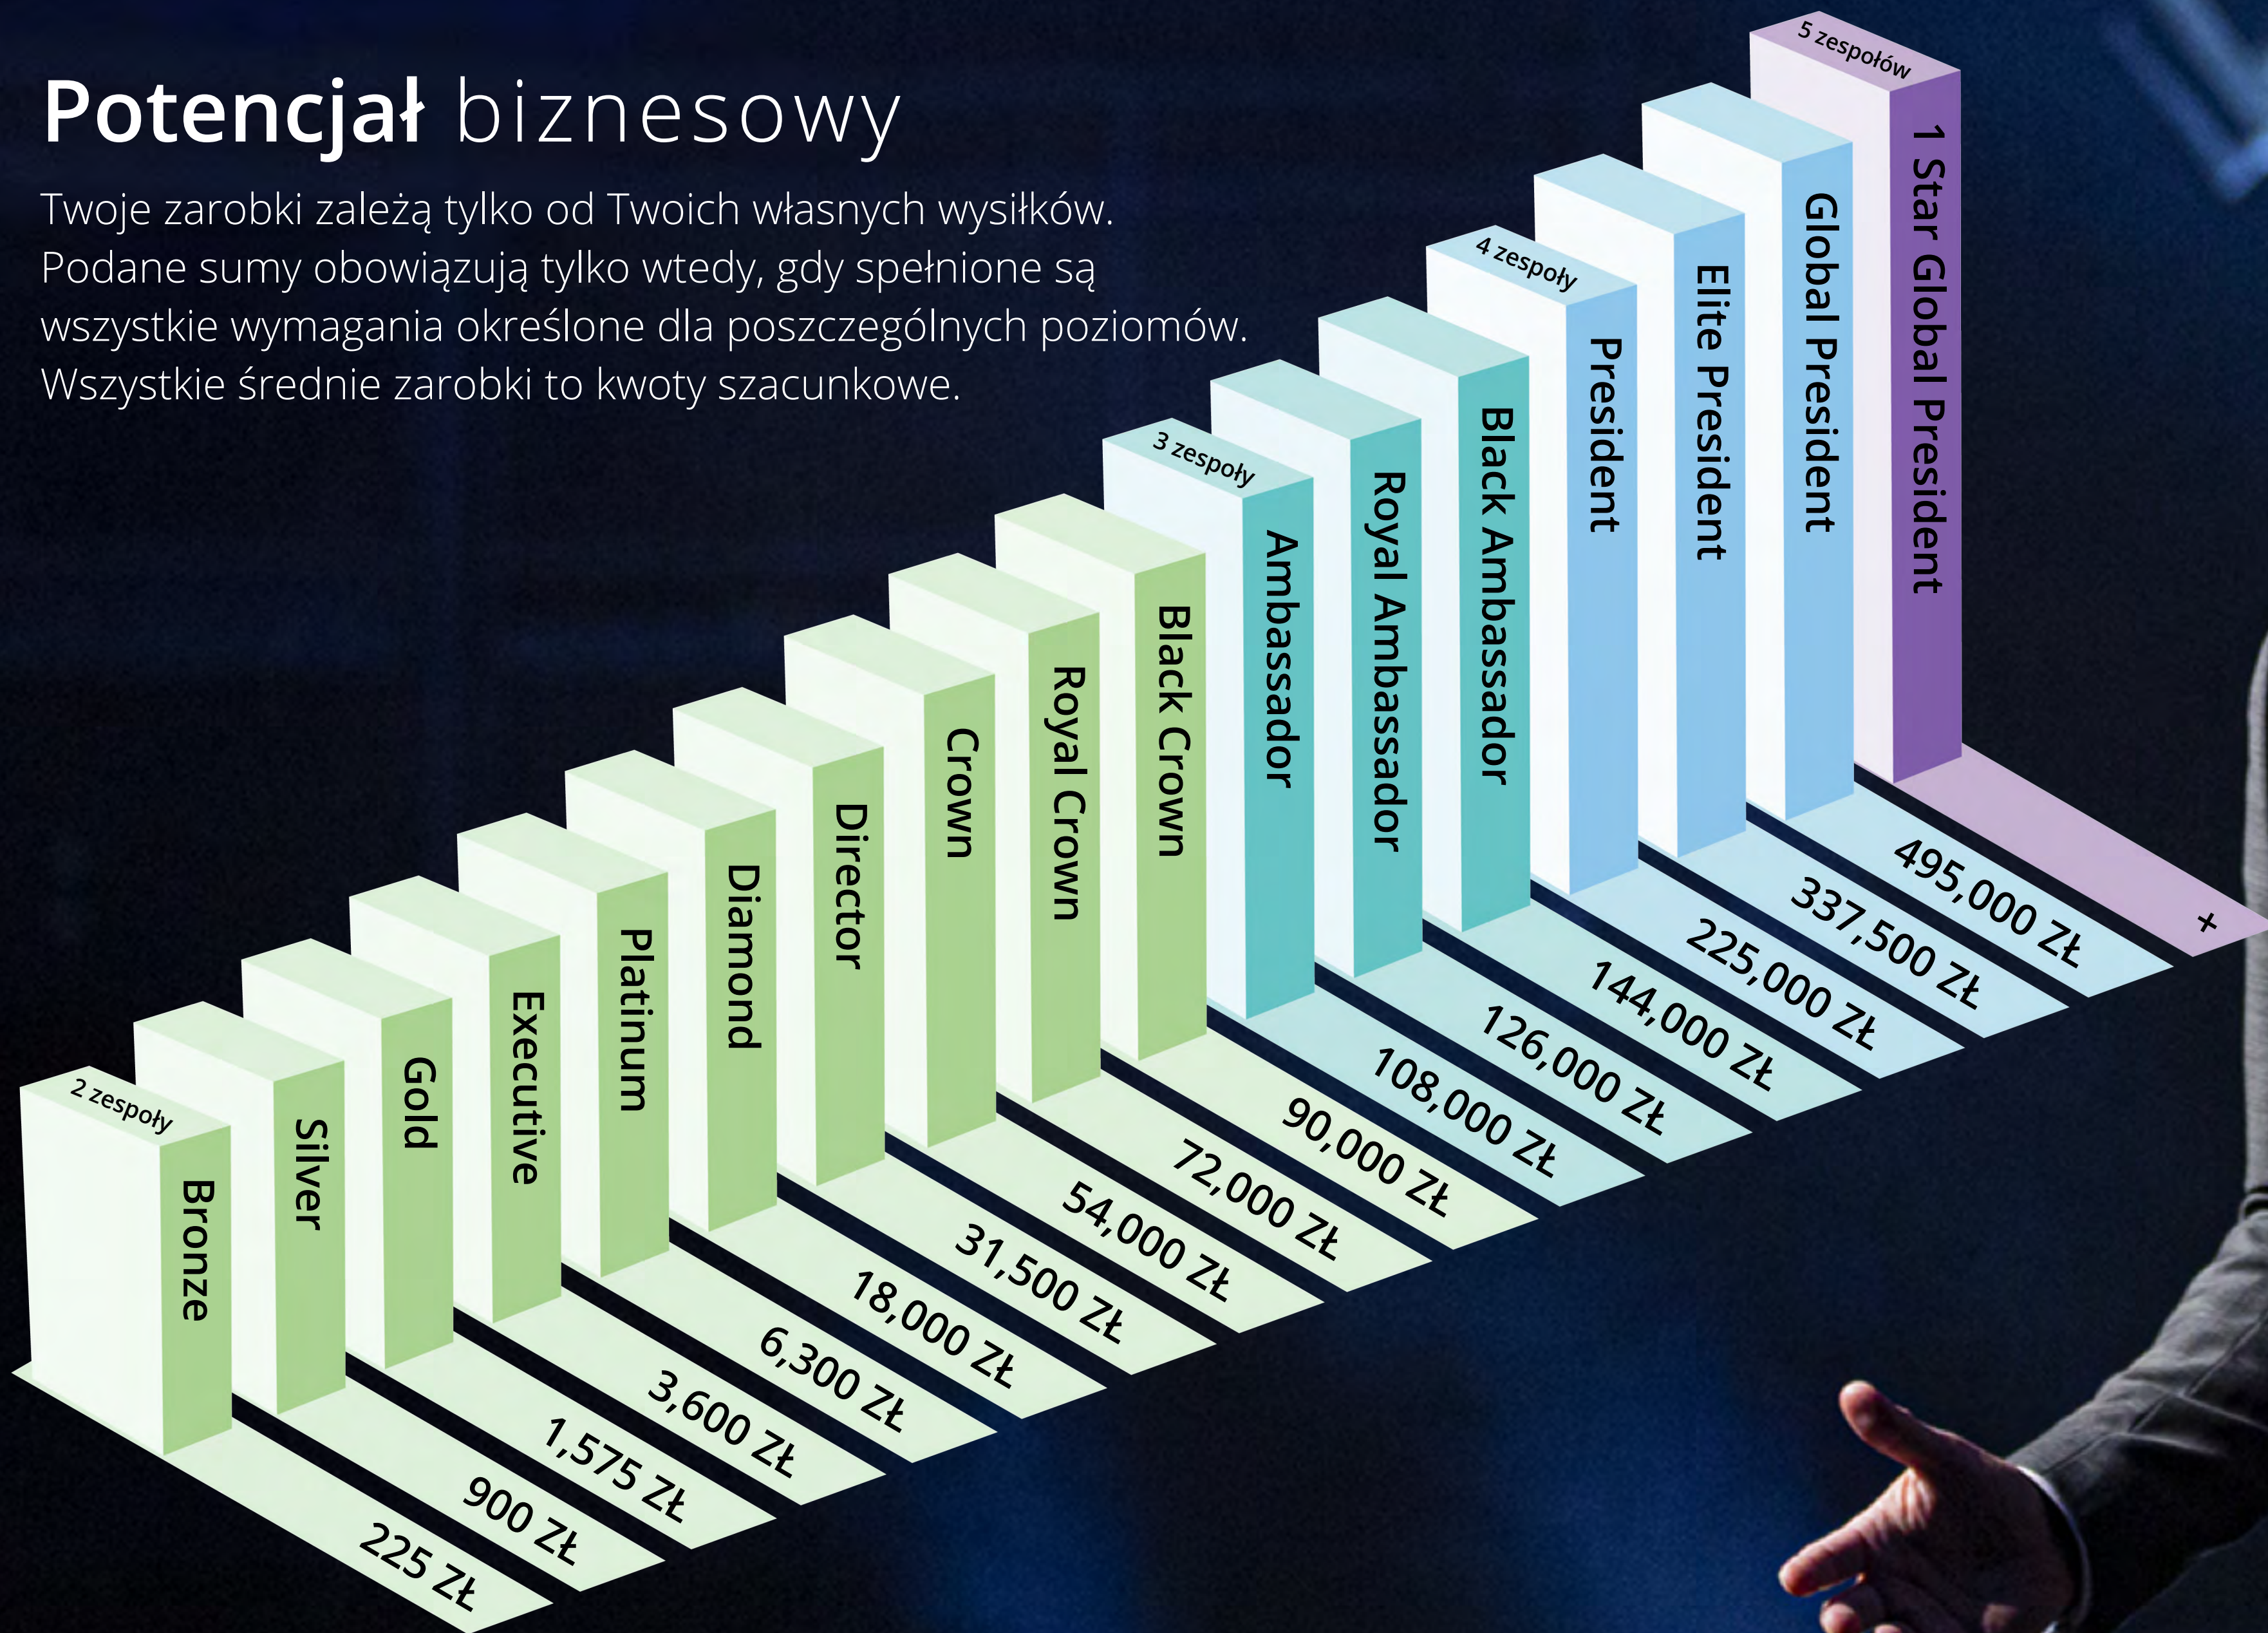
Potencjał biznesowy

Twoje zarobki zależą tylko od Twoich własnych wysiłków. Podane sumy obowiązują tylko wtedy, gdy spełnione są wszystkie wymagania określone dla poszczególnych poziomów. Wszystkie średnie zarobki to kwoty szacunkowe.

2 zespoły
Bronze
225 Zł
Silver
900 Zł
Gold
1,575 Zł
Executive
3,600 Zł
Platinum
6,300 Zł
Diamond
18,000 Zł
Director
31,500 Zł
Crown
54,000 Zł
Royal Crown
72,000 Zł
Black Crown
90,000 Zł
3 zespoły
Ambassador
108,000 Zł
Royal Ambassador
126,000 Zł
Black Ambassador
144,000 Zł
4 zespoły
President
225,000 Zł
Elite President
337,500 Zł
Global President
495,000 Zł
5 zespołów
1 Star Global President
+